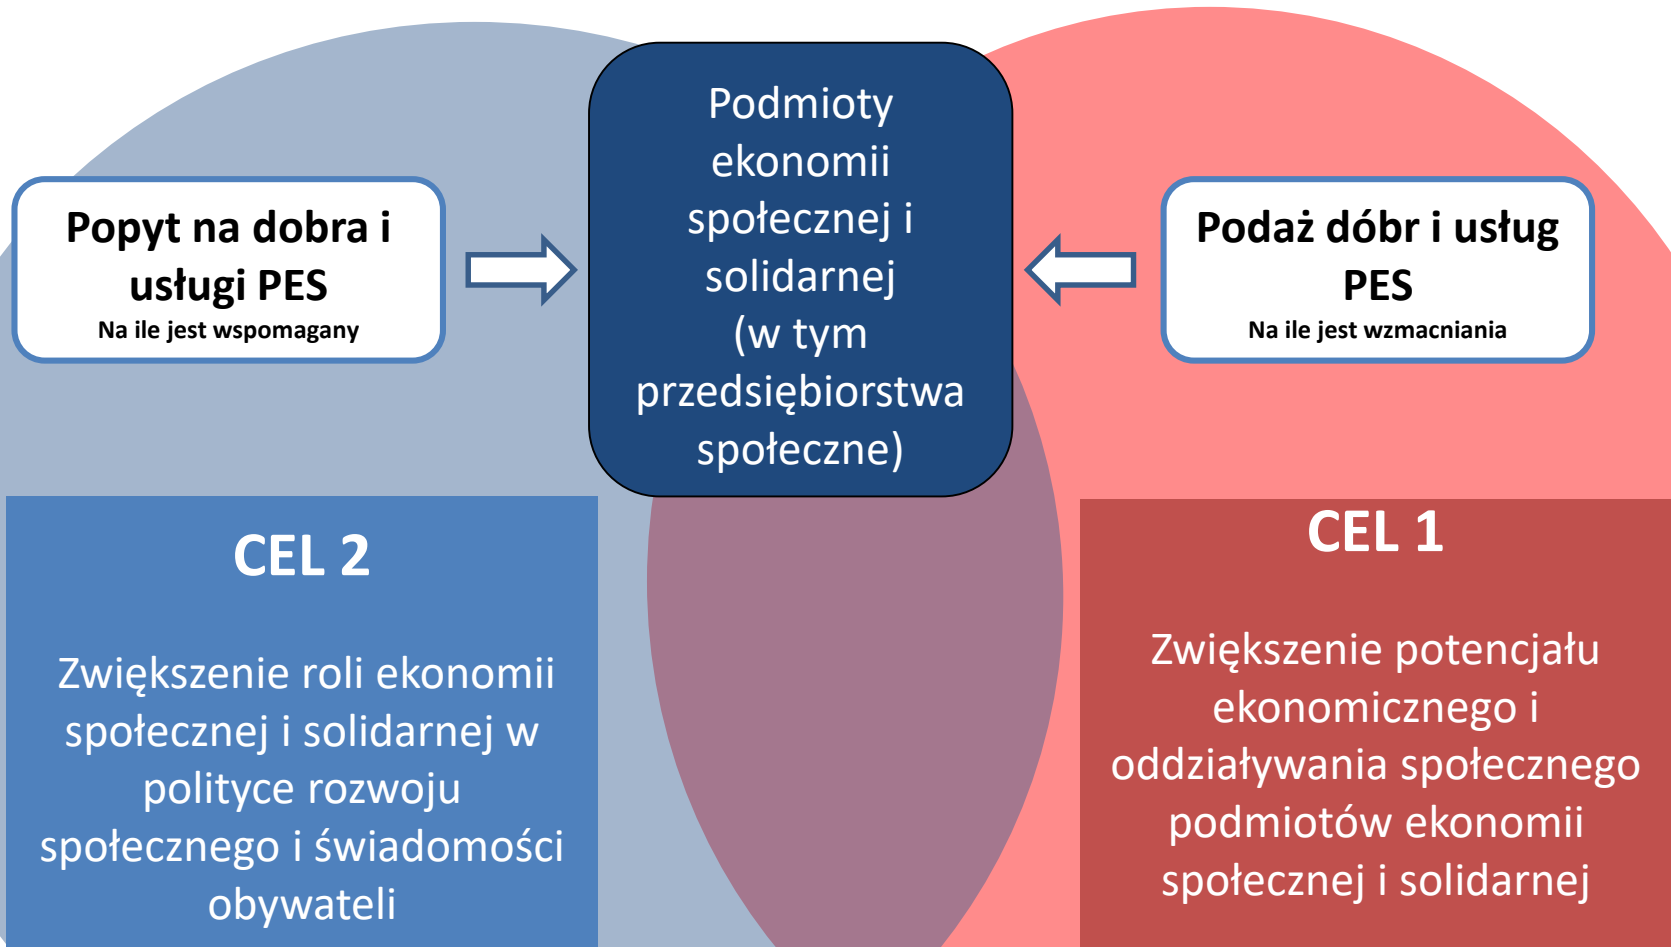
Popyt na dobra i usługi PES
Na ile jest wspomagany

Podmioty ekonomii społecznej i solidarnej (w tym przedsiębiorstwa społeczne)

Podaż dóbr i usług PES
Na ile jest wzmacniania

CEL 2

Zwiększenie roli ekonomii społecznej i solidarnej w polityce rozwoju społecznego i świadomości obywateli

CEL 1

Zwiększenie potencjału ekonomicznego i oddziaływania społecznego podmiotów ekonomii społecznej i solidarnej